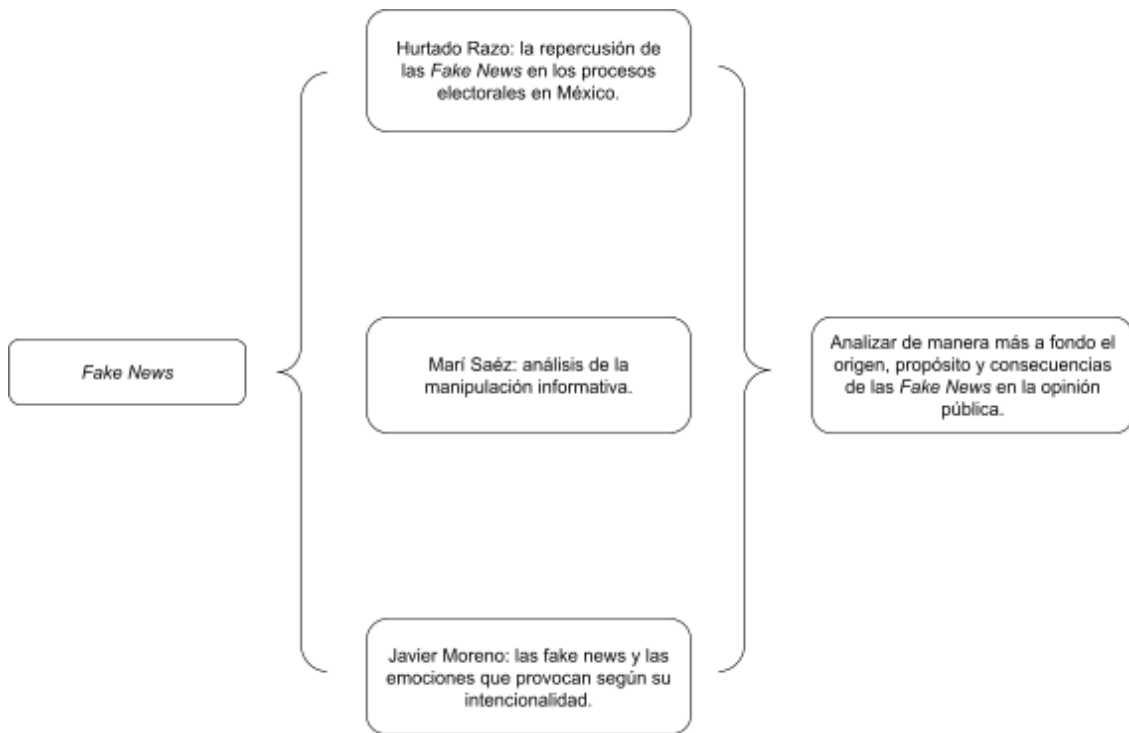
Fake News

Hurtado Razo: la repercusión de las Fake News en los procesos electorales en México.

Marí Saéz: análisis de la manipulación informativa.

Javier Moreno: las fake news y las emociones que provocan según su intencionalidad.

Analizar de manera más a fondo el origen, propósito y consecuencias de las Fake News en la opinión pública.